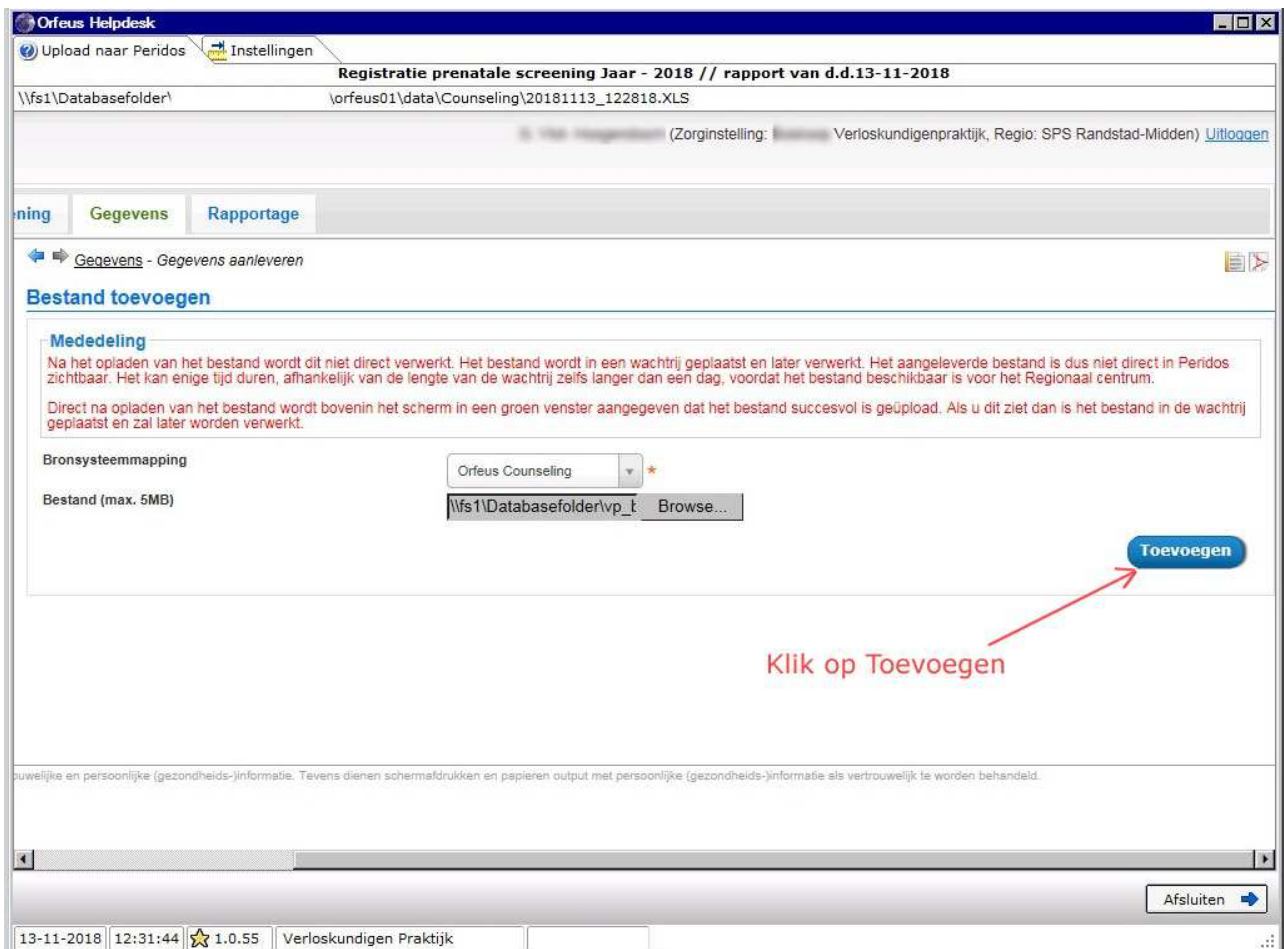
Orfeus Helpdesk

Upload naar Peridos | Instellingen

Registratie prenatale screening Jaar - 2018 // rapport van d.d.13-11-2018

\\fs1\Databasefolder\ \orfeus01\data\Counseling\20181113_122818.XLS

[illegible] (Zorginstelling: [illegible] Verloskundigenpraktijk, Regio: SPS Randstad-Midden) Uitloggen

ning | Gegevens | Rapportage

Gegevens - Gegevens aanleveren

Bestand toevoegen

Mededeling
Na het opladen van het bestand wordt dit niet direct verwerkt. Het bestand wordt in een wachtrij geplaatst en later verwerkt. Het aangeleverde bestand is dus niet direct in Peridos zichtbaar. Het kan enige tijd duren, afhankelijk van de lengte van de wachtrij zelfs langer dan een dag, voordat het bestand beschikbaar is voor het Regionaal centrum.

Direct na opladen van het bestand wordt bovenin het scherm in een groen venster aangegeven dat het bestand succesvol is geüpload. Als u dit ziet dan is het bestand in de wachtrij geplaatst en zal later worden verwerkt.

Bronsysteemmapping | Orfeus Counseling *

Bestand (max. 5MB) | \\fs1\Databasefolder\vp_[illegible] Browse...

Toevoegen

Klik op Toevoegen

uwelijke en persoonlijke (gezondheids-)informatie. Tevens dienen schermafdrukken en papieren output met persoonlijke (gezondheids-)informatie als vertrouwelijk te worden behandeld.

Afsluiten

13-11-2018 | 12:31:44 | 1.0.55 | Verloskundigen Praktijk